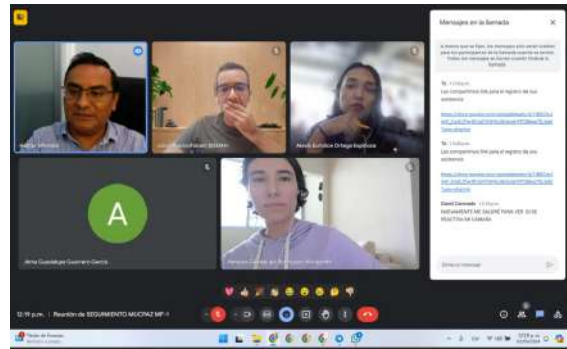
Mensajes en la llamada

A menos que se fijen, los mensajes solo serán visibles para los participantes de la llamada mientras se reciban. Todos los mensajes se borran cuando finaliza la llamada.

Tú 12:16 p.m.
Les compartimos link para el registro de sus asistencia

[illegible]

Tú 12:18 p.m.
Les compartimos link para el registro de sus asistencia

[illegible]

David Coronado 12:18 p.m.
NUEVAMENTE ME SALGRE PARA VER SI SE REACTIVA MI CAMARA

Envía un mensaje

Héctor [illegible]

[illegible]

Alexis Eufrólico Ortega Espinosa

A

Ana Guadalupe Guerrero García

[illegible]

12:19 p.m. | Reunión de SEGUIMIENTO MUCPAZ MF-1